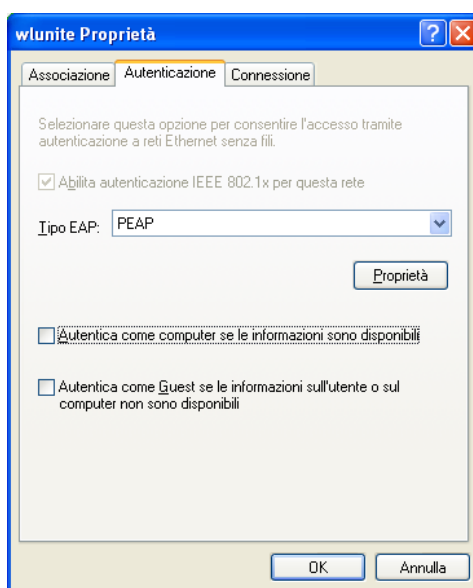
wlunite Proprietà

Associazione | Autenticazione | Connessione

Selezionare questa opzione per consentire l'accesso tramite autenticazione a reti Ethernet senza fili.

Abilita autenticazione IEEE 802.1x per questa rete

Tipo EAP: PEAP

Proprietà

Autentica come computer se le informazioni sono disponibili

Autentica come Guest se le informazioni sull'utente o sul computer non sono disponibili

OK

Annulla